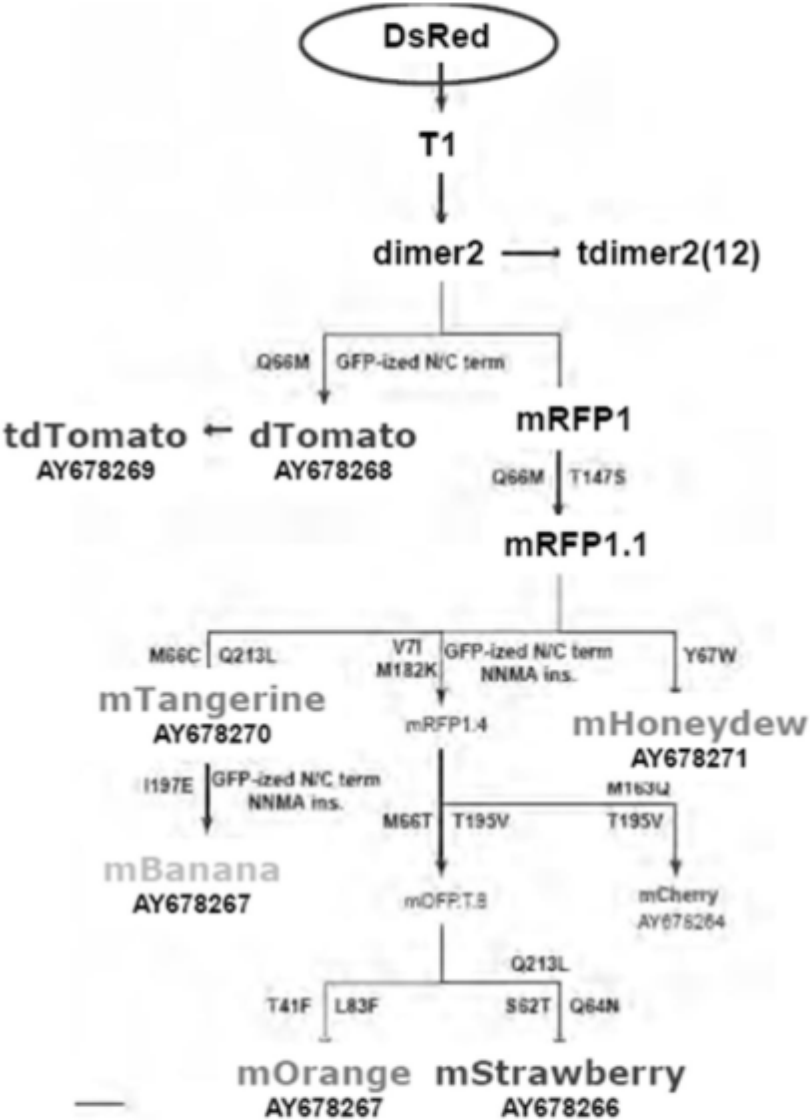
DsRed

T1

dimer2 tdimer2(12)

Q66M GFP-ized N/C term

tdTomato AY678269

dTomato AY678268

mRFP1

Q66M T147S

mRFP1.1

M66C Q213L

V7I M182K

GFP-ized N/C term NNMA ins.

Y67W

mTangerine AY678270

mRFP1.4

mHoneydew AY678271

I197E GFP-ized N/C term NNMA ins.

M66T T195V

M163Q T195V

mBanana AY678267

mOFP.T.8

mCherry AY678264

Q213L

T41F L83F

S62T Q64N

mOrange AY678267

mStrawberry AY678266